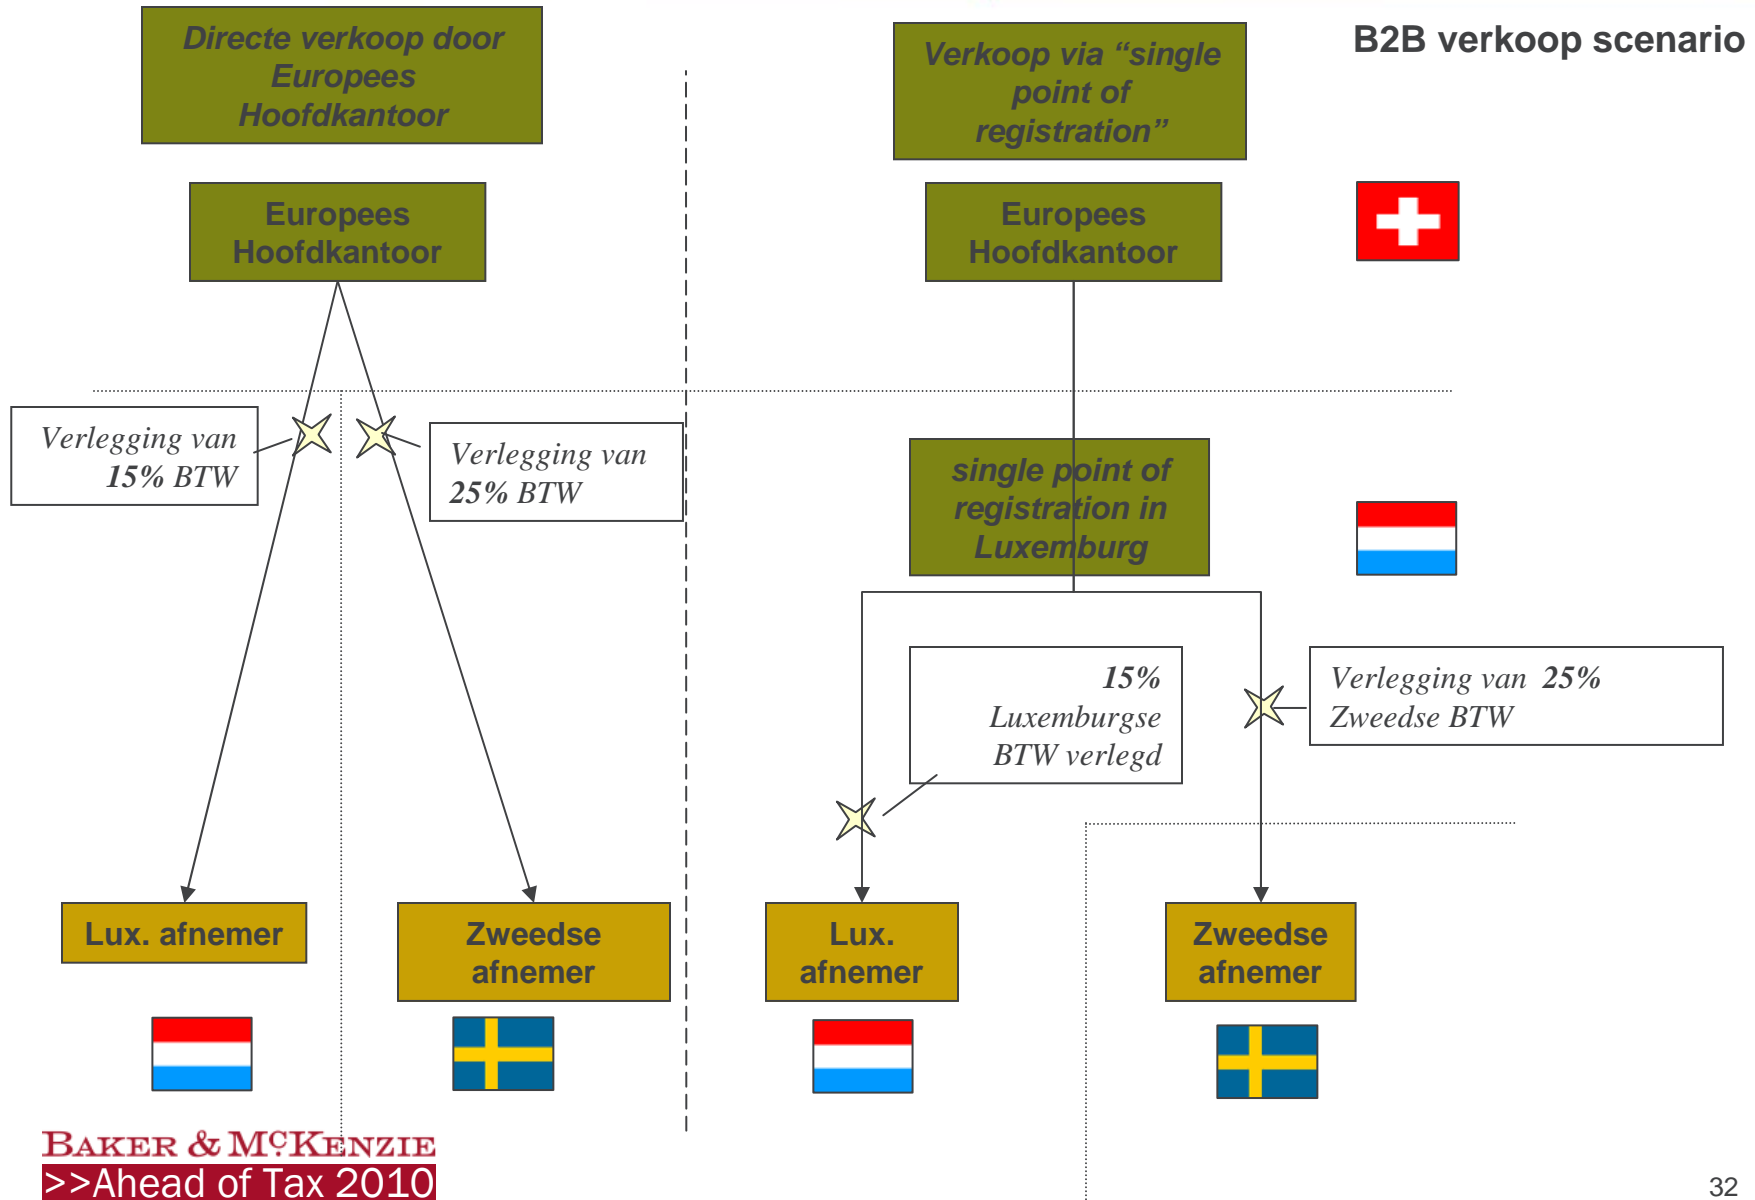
Directe verkoop door Europees Hoofdkantoor

Verkoop via “single point of registration”

B2B verkoop scenario

Europees Hoofdkantoor

Europees Hoofdkantoor

Verlegging van 15% BTW

Verlegging van 25% BTW

single point of registration in Luxemburg

15% Luxemburgse BTW verlegd

Verlegging van 25% Zweedse BTW

Lux. afnemer

Zweedse afnemer

Lux. afnemer

Zweedse afnemer

BAKER & MCKENZIE
>>Ahead of Tax 2010

32